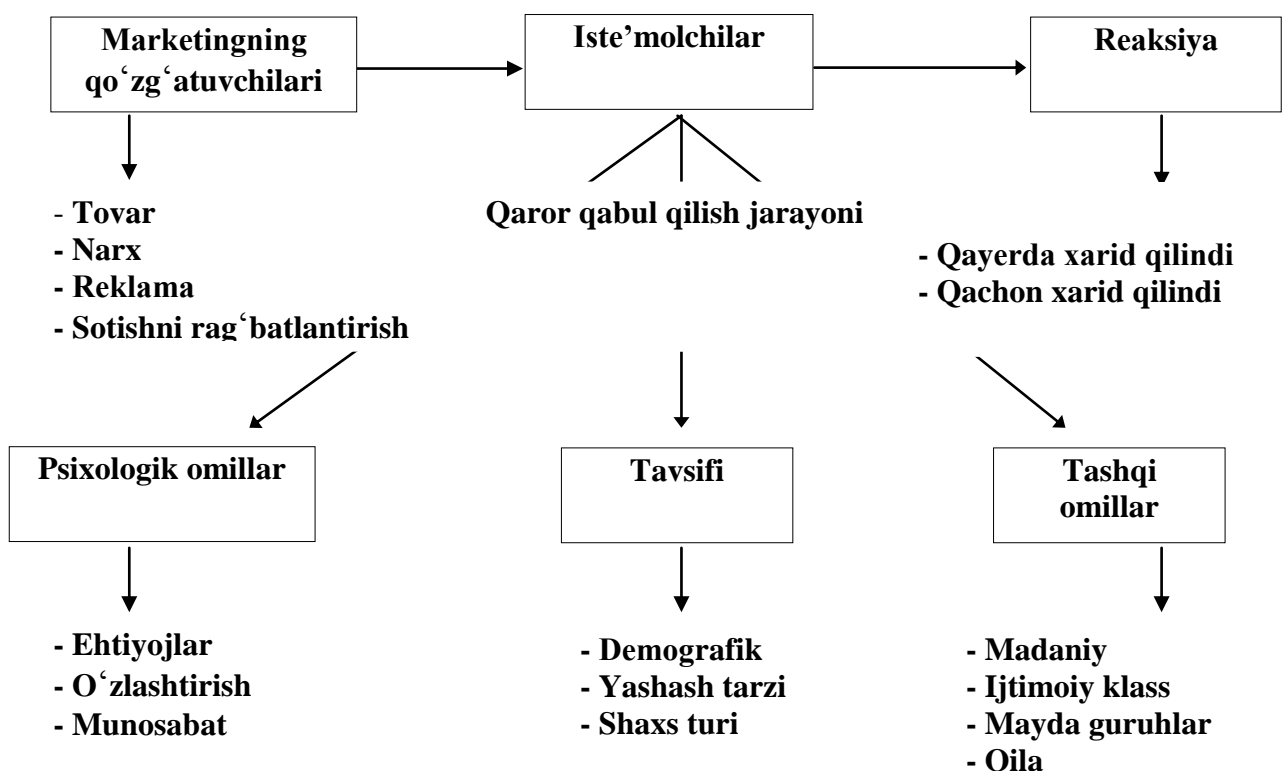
Marketingning qoʻzgʻatuvchilari

Isteʼmolchilar

Reaksiya

- Tovar
- Narx
- Reklama
- Sotishni ragʻbatlantirish

Qaror qabul qilish jarayoni

- Qayerda xarid qilindi
- Qachon xarid qilindi

Psixologik omillar

Tavsifi

Tashqi omillar

- Ehtiyojlar
- Oʻzlashtirish
- Munosabat

- Demografik
- Yashash tarzi
- Shaxs turi

- Madaniy
- Ijtimoiy klass
- Mayda guruhlar
- Oila